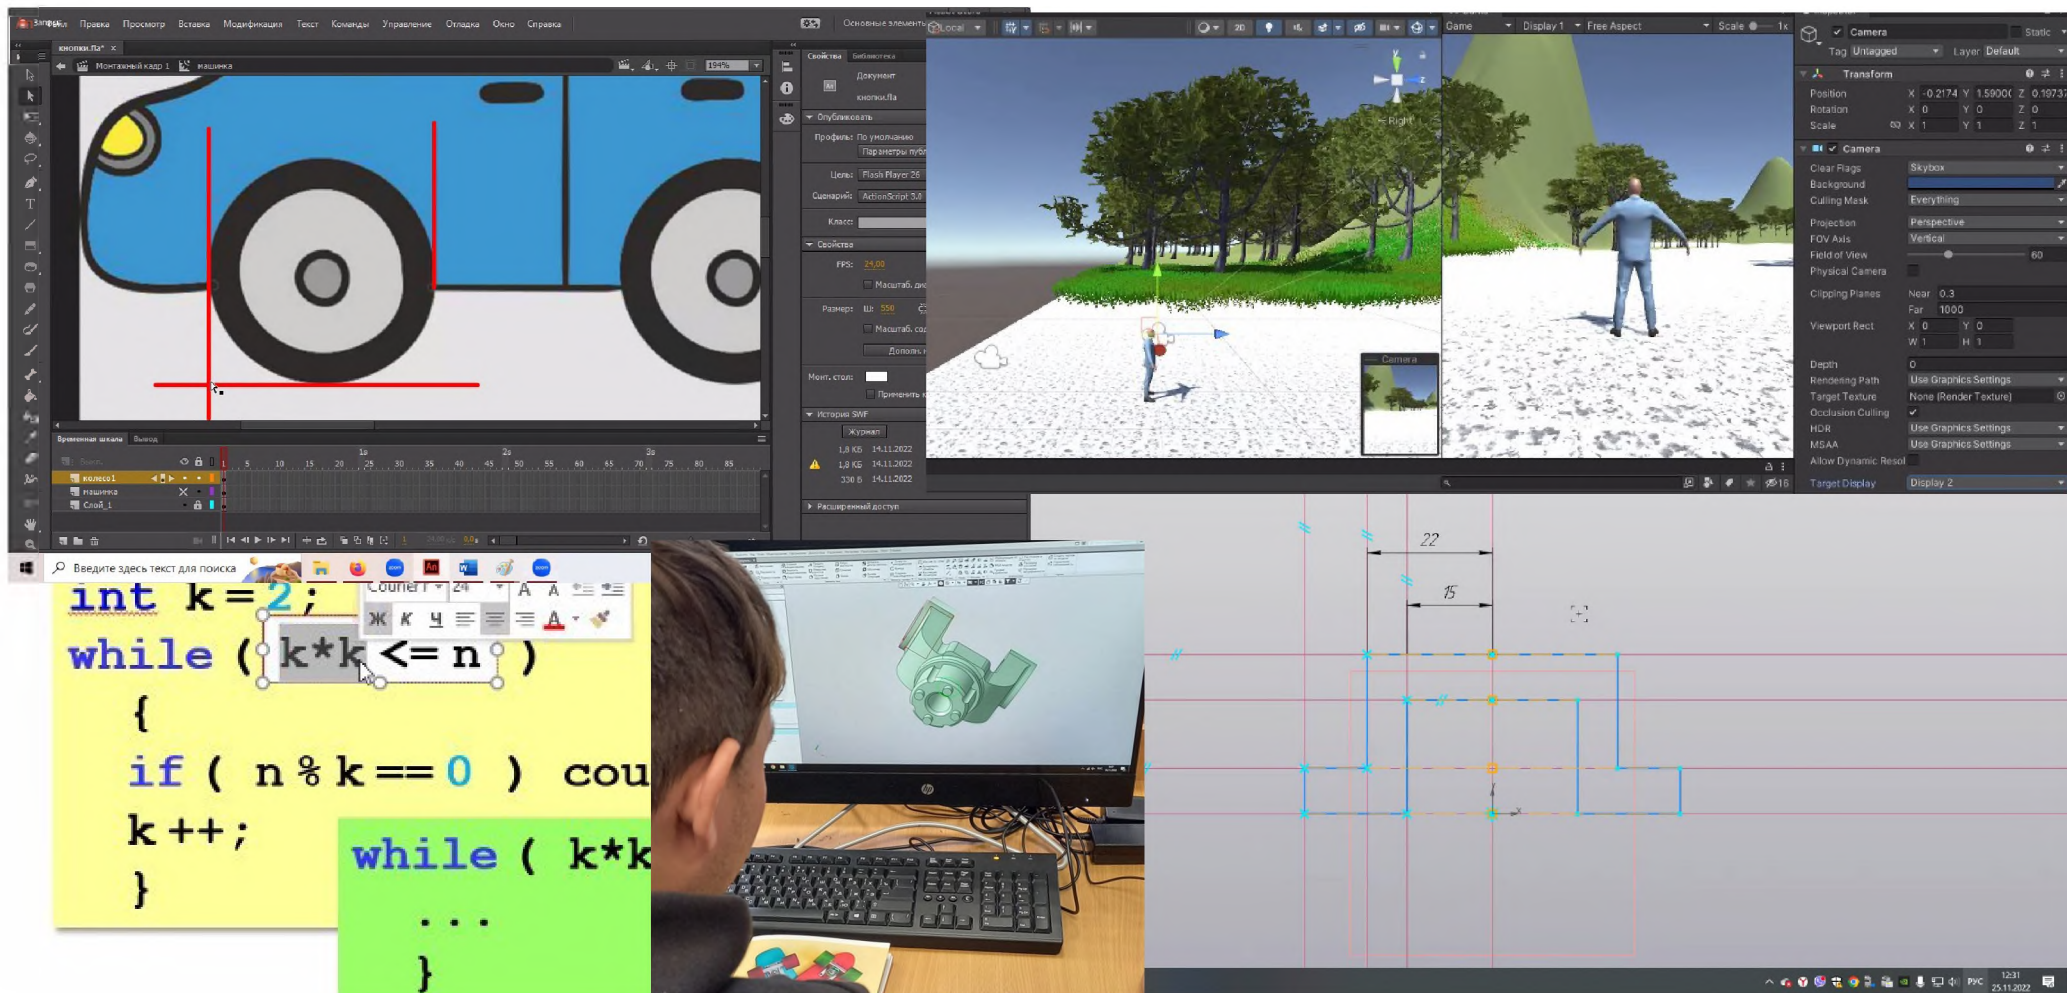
Файл Правка Просмотр Вставка Модификация Текст Команды Управление Отладка Окно Справка

Основные элементы

кнопки.fla*

Монтажный кадр 1 машинка

194%

Свойства Библиотека

Документ

кнопки.fla

Опубликовать

Профиль: По умолчанию

Параметры публ

Цель: Flash Player 26

Сценарий: ActionScript 3.0

Класс:

Свойства

FPS: 24,00

Масштаб. ди

Размер: Ш: 550

Масштаб. сод

Дополн.

Монт. стол:

Применить

История SWF

Журнал

1,8 КБ 14.11.2022

1,8 КБ 14.11.2022

330 Б 14.11.2022

Расширенный доступ

Временная шкала Вывод

колесо1

машинка

Слой_1

Введите здесь текст для поиска

Local

Game Display 1 Free Aspect Scale 1x

Right

Camera

Camera

Tag Untagged Layer Default Static

Transform

Position X -0.2174 Y 1.5900 Z 0.1973

Rotation X 0 Y 0 Z 0

Scale X 1 Y 1 Z 1

Camera

Clear Flags Skybox

Background

Culling Mask Everything

Projection Perspective

FOV Axis Vertical

Field of View 60

Physical Camera

Clipping Planes Near 0.3

Far 1000

Viewport Rect X 0 Y 0

W 1 H 1

Depth 0

Rendering Path Use Graphics Settings

Target Texture None (Render Texture)

Occlusion Culling

HDR Use Graphics Settings

MSAA Use Graphics Settings

Allow Dynamic Resol

Target Display Display 2

Courier 24

Ж К Ч

int k = 2 ;

while ( k*k <= n )

{

if ( n % k == 0 ) cou

k ++;

}

while ( k*k

...

}

22

15

РУС 12:31 25.11.2022